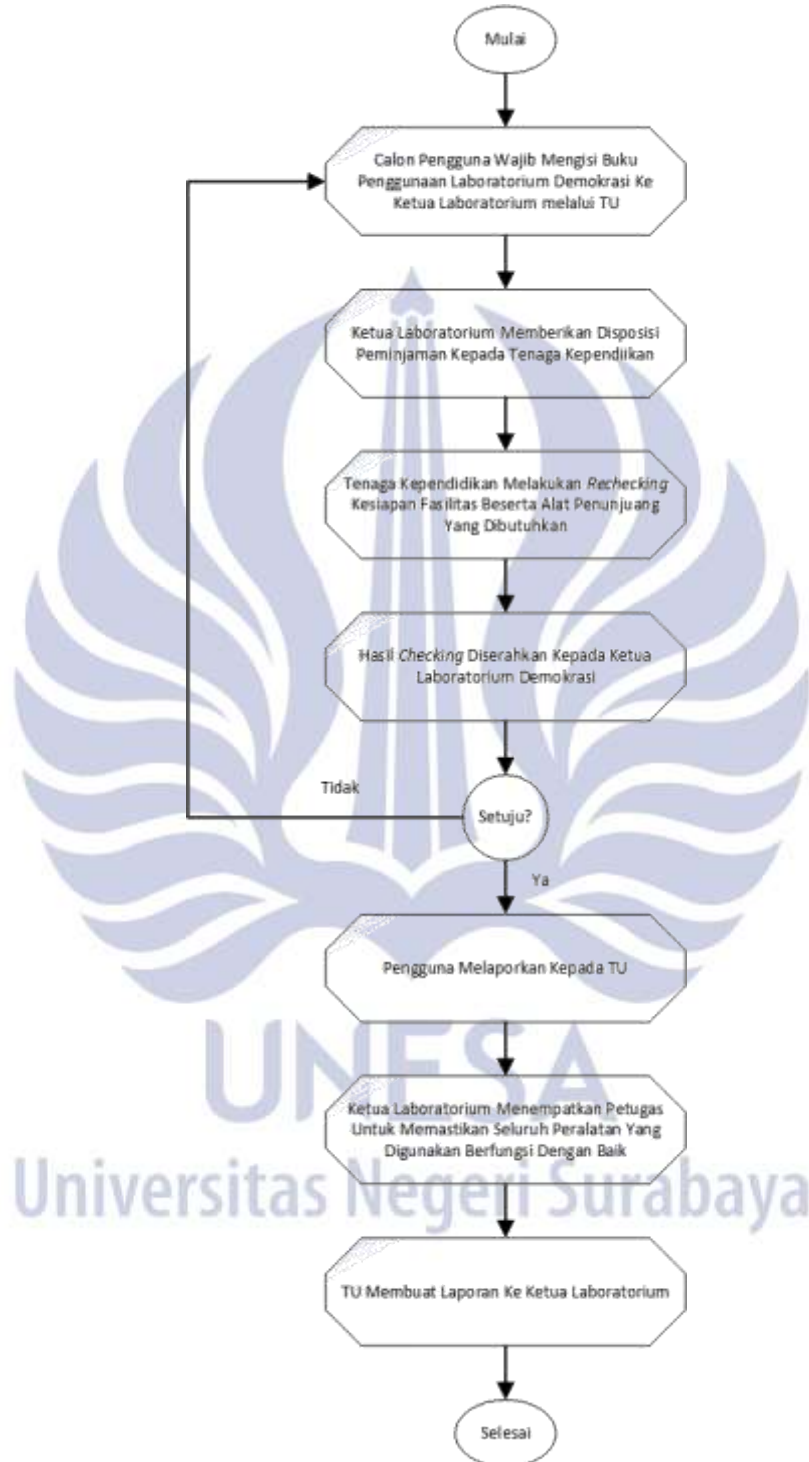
Mulai

Calon Pengguna Wajib Mengisi Buku Penggunaan Laboratorium Demokrasi Ke Ketua Laboratorium melalui TU

Ketua Laboratorium Memberikan Disposisi Peminjaman Kepada Tenaga Kependidikan

Tenaga Kependidikan Melakukan Rechecking Kesiapan Fasilitas Beserta Alat Penunjuang Yang Dibutuhkan

Hasil Checking Diserahkan Kepada Ketua Laboratorium Demokrasi

Tidak

Setuju?

Ya

Pengguna Melaporkan Kepada TU

Ketua Laboratorium Menempatkan Petugas Untuk Memastikan Seluruh Peralatan Yang Digunakan Berfungsi Dengan Baik

TU Membuat Laporan Ke Ketua Laboratorium

Selesai

UNESA
Universitas Negeri Surabaya